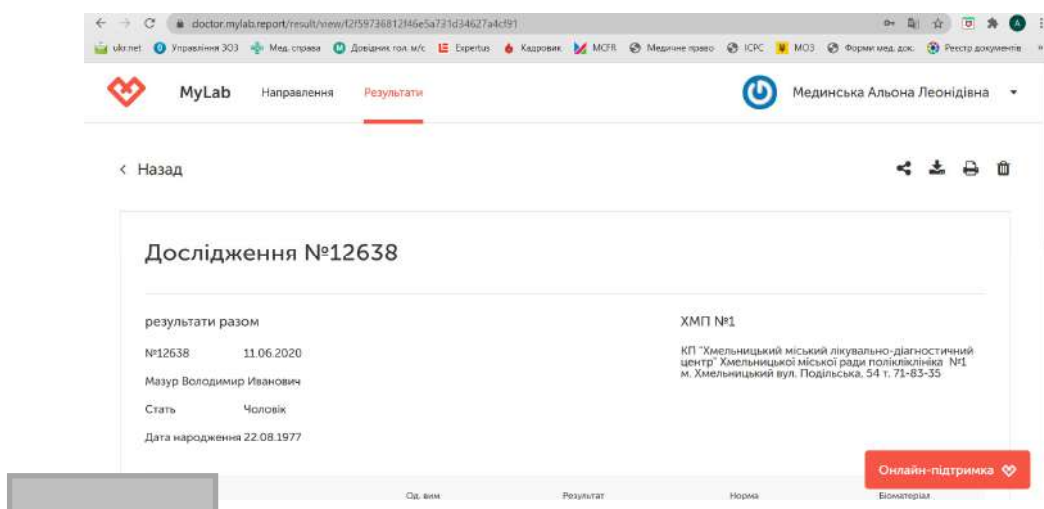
doctor.mylab.report/result/view/f2f59736812f46e5a731d34627a4cf91

ukr.net Управління ЗОЗ Мед. справа Довідник гол. м/с Expertus Кадровик MCFR Медичне право ICPC МОЗ Форми мед. док. Реєстр документів

MyLab Направлення Результати

Мединська Альона Леонідівна

‹ Назад

Дослідження №12638

результати разом

№12638 11.06.2020

Мазур Володимир Иванович

Стать Чоловік

Дата народження 22.08.1977

ХМП №1

КП "Хмельницький міський лікувально-діагностичний центр" Хмельницької міської ради поліклініка №1 м. Хмельницький вул. Подільська, 54 т. 71-83-35

Од. вим. Результат Норма Біоматеріал

Онлайн-підтримка